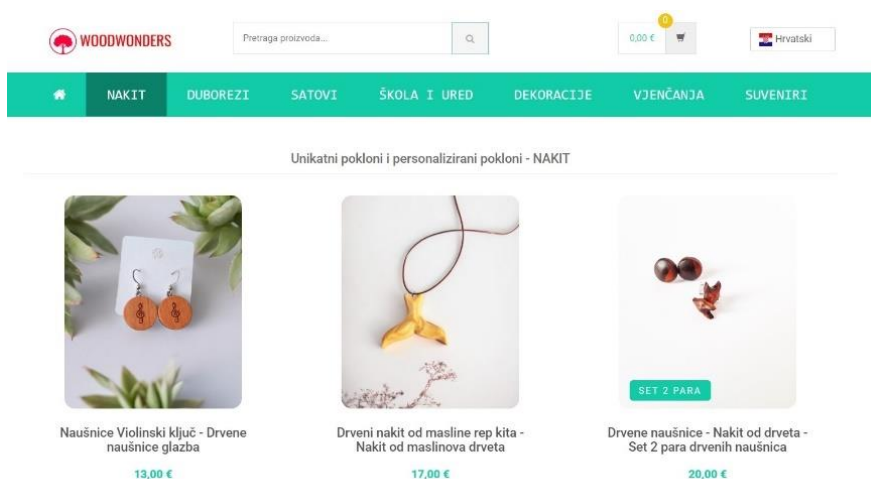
WOODWONDERS

Pretraga proizvoda...

0

0,00 €

Hrvatski

NAKIT DUBOREZI SATOVI ŠKOLA I URED DEKORACIJE VJENČANJA SUVENIRI

Unikatni pokloni i personalizirani pokloni - NAKIT

Naušnice Violinski ključ - Drvene naušnice glazba

13,00 €

Drveni nakit od masline rep kita - Nakit od maslinova drveta

17,00 €

SET 2 PARA

Drvene naušnice - Nakit od drveta - Set 2 para drvenih naušnica

20,00 €